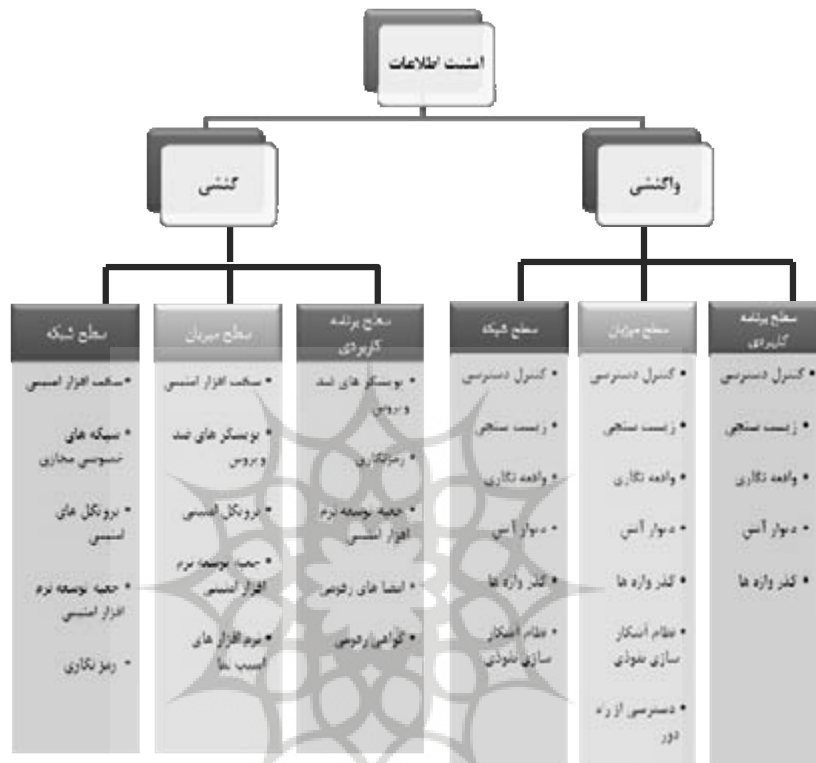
امنیت اطلاعات

کنشی

واکنشی

سطح شبکه
• سخت افزار امنیتی
• شبکه های خصوصی مجازی
• پروتکل های امنیتی
• جعبه توسعه نرم افزار امنیتی
• رمز نگاری

سطح میزبان
• سخت افزار امنیتی
• پویشگر های ضد ویروس
• پروتکل امنیتی
• جعبه توسعه نرم افزار امنیتی
• نرم افزار های آسیب نما

سطح برنامه کاربردی
• پویشگر های ضد ویروس
• رمزنگاری
• جعبه توسعه نرم افزار امنیتی
• امضا های رقومی
• گواهی رقومی

سطح شبکه
• کنترل دسترسی
• زیست سنجی
• واقعه نگاری
• دیوار آتش
• گذر واژه ها
• نظام آشکار سازی نفوذی

سطح میزبان
• کنترل دسترسی
• زیست سنجی
• واقعه نگاری
• دیوار آتش
• گذر واژه ها
• نظام آشکار سازی نفوذی
• دسترسی از راه دور

سطح برنامه کاربردی
• کنترل دسترسی
• زیست سنجی
• واقعه نگاری
• دیوار آتش
• گذر واژه ها